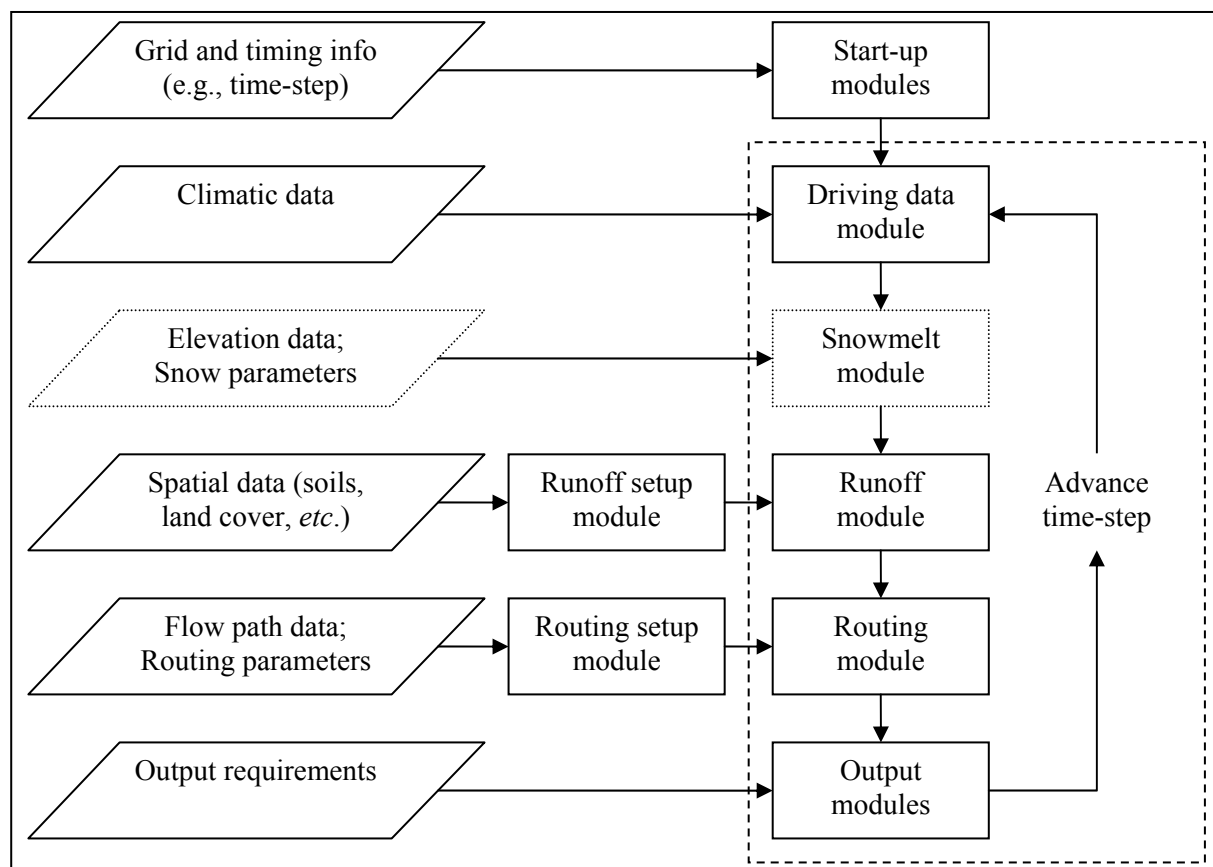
Grid and timing info (e.g., time-step)

Start-up modules

Climatic data

Driving data module

Elevation data; Snow parameters

Snowmelt module

Spatial data (soils, land cover, *etc*.)

Runoff setup module

Runoff module

Advance time-step

Flow path data; Routing parameters

Routing setup module

Routing module

Output requirements

Output modules